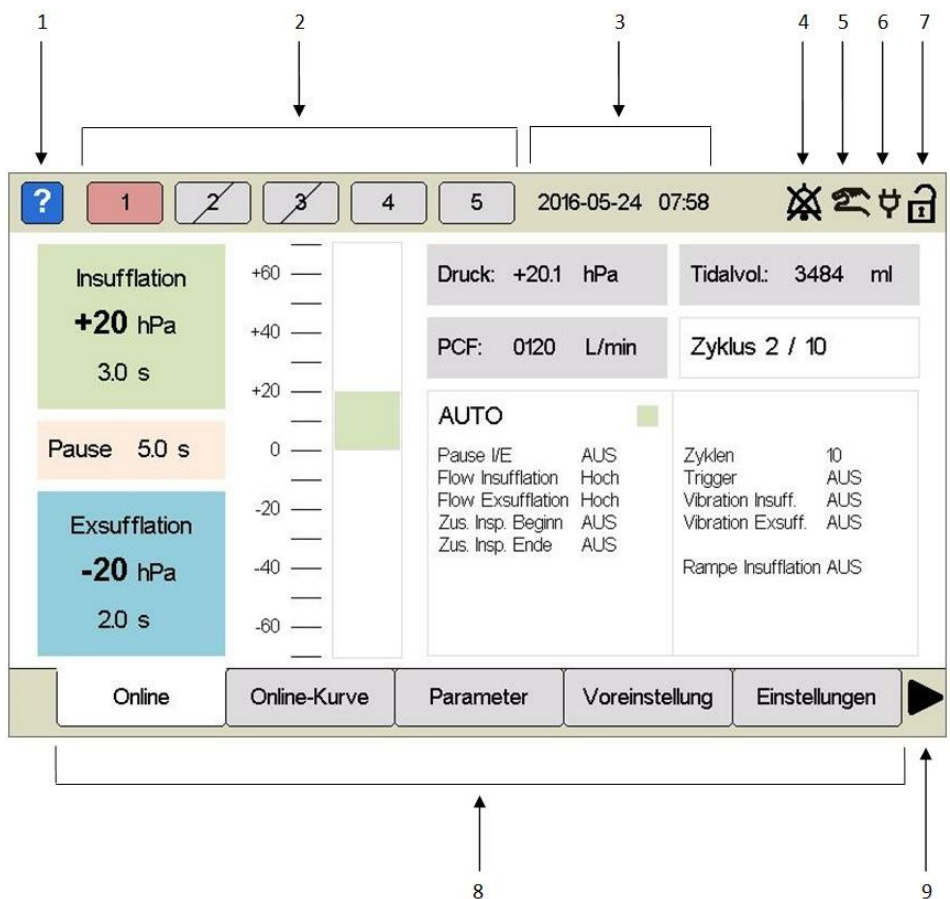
1 2 3 4 5 6 7

?
1
2
3
4
5
2016-05-24 07:58

Insufflation
**+20** hPa
3.0 s

Pause 5.0 s

Exsufflation
**-20** hPa
2.0 s

+60
+40
+20
0
-20
-40
-60

Druck: +20.1 hPa

Tidalvol.: 3484 ml

PCF: 0120 L/min

Zyklus 2 / 10

AUTO

| | |
|---|---|
| Pause I/E | AUS |
| Flow Insufflation | Hoch |
| Flow Exsufflation | Hoch |
| Zus. Insp. Beginn | AUS |
| Zus. Insp. Ende | AUS |

| | |
|---|---|
| Zyklen | 10 |
| Trigger | AUS |
| Vibration Insuff. | AUS |
| Vibration Exsuff. | AUS |
| Rampe Insufflation | AUS |

Online | Online-Kurve | Parameter | Voreinstellung | Einstellungen

8 9